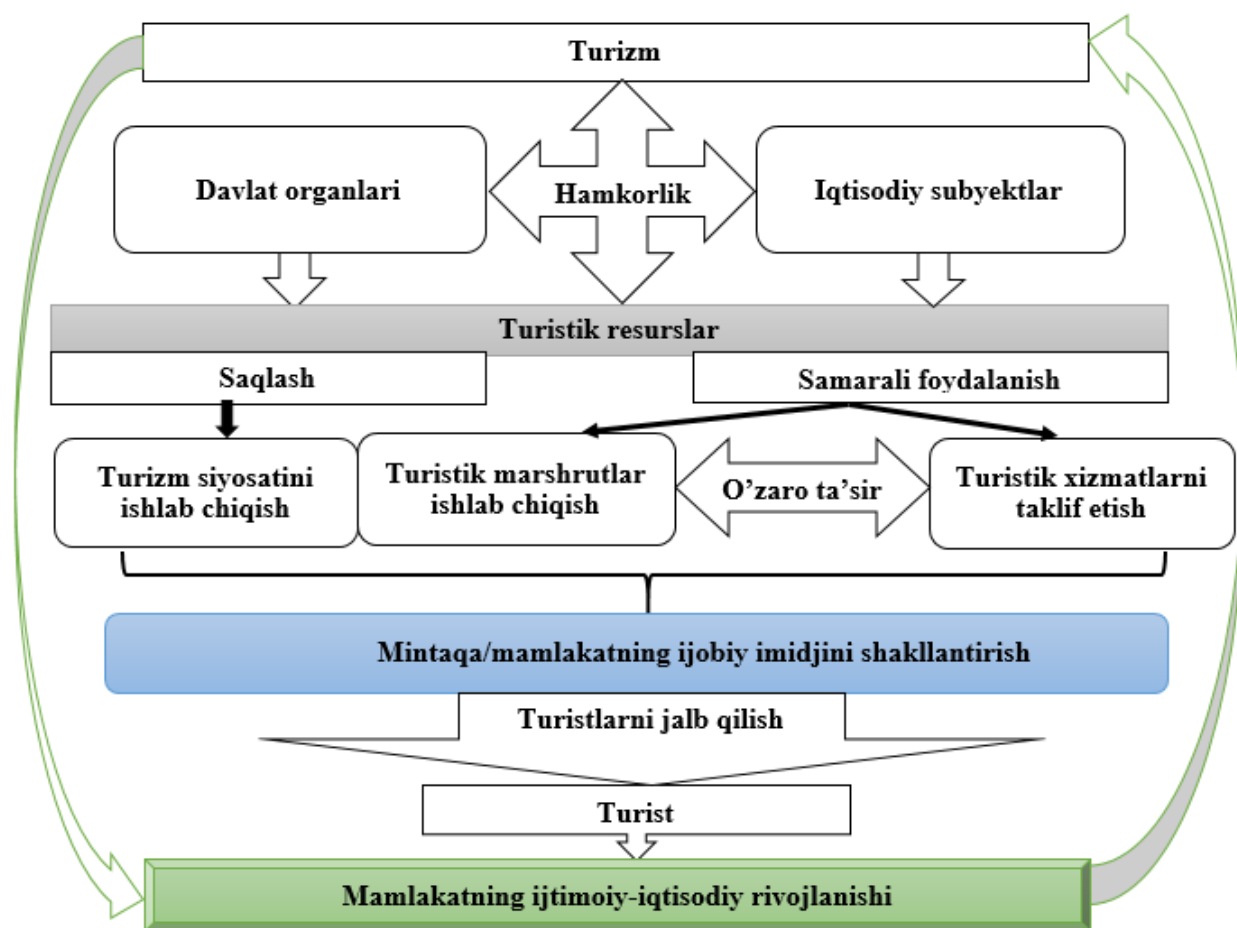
Turizm

Davlat organlari

Hamkorlik

Iqtisodiy subyektlar

Turistik resurslar

Saqlash

Samarali foydalanish

Turizm siyosatini ishlab chiqish

Turistik marshrutlar ishlab chiqish

O’zaro ta’sir

Turistik xizmatlarni taklif etish

Mintaqa/mamlakatning ijobiy imidjini shakllantirish

Turistlarni jalb qilish

Turist

Mamlakatning ijtimoiy-iqtisodiy rivojlanishi